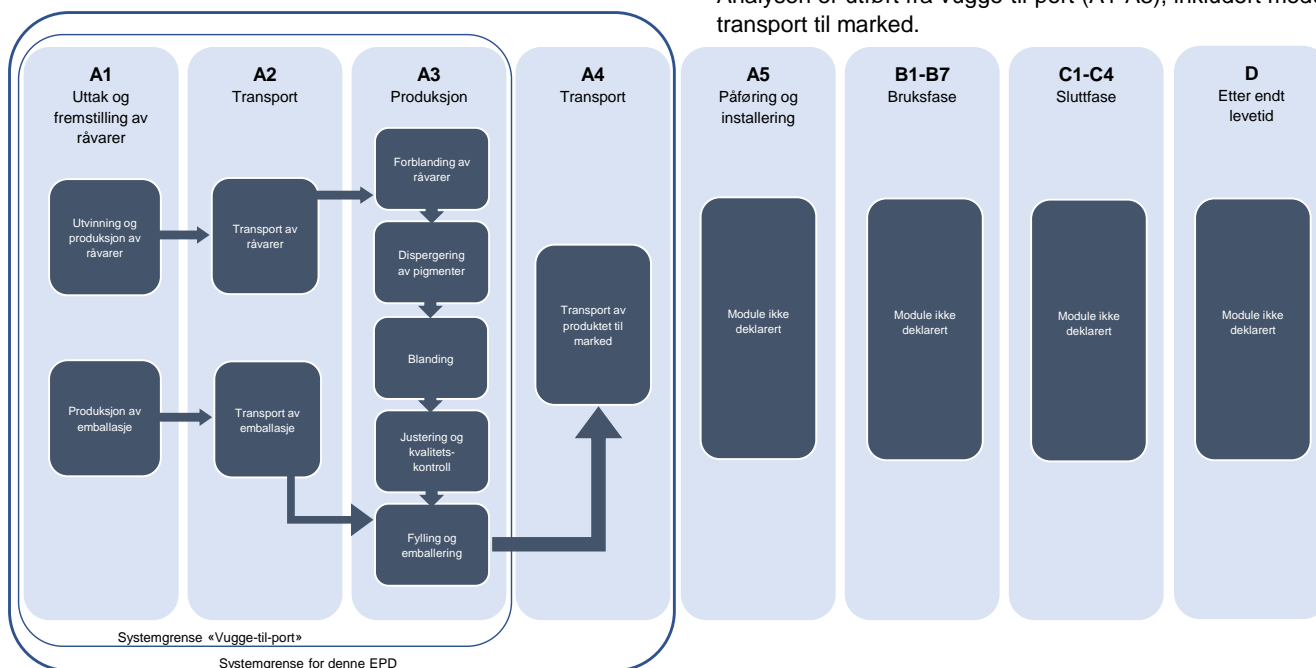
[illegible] transport til marked.

**A1**
Uttak og fremstilling av råvarer

Utvinning og produksjon av råvarer

Produksjon av emballasje

**A2**
Transport

Transport av råvarer

Transport av emballasje

**A3**
Produksjon

Forblanding av råvarer

Dispergering av pigmenter

Blanding

Justering og kvalitetskontroll

Fylling og emballering

**A4**
Transport

Transport av produktet til marked

**A5**
Påføring og installering

Module ikke deklarert

**B1-B7**
Bruksfase

Module ikke deklarert

**C1-C4**
Sluttfase

Module ikke deklarert

**D**
Etter endt levetid

Module ikke deklarert

Systemgrense «Vugge-til-port»

Systemgrense for denne EPD